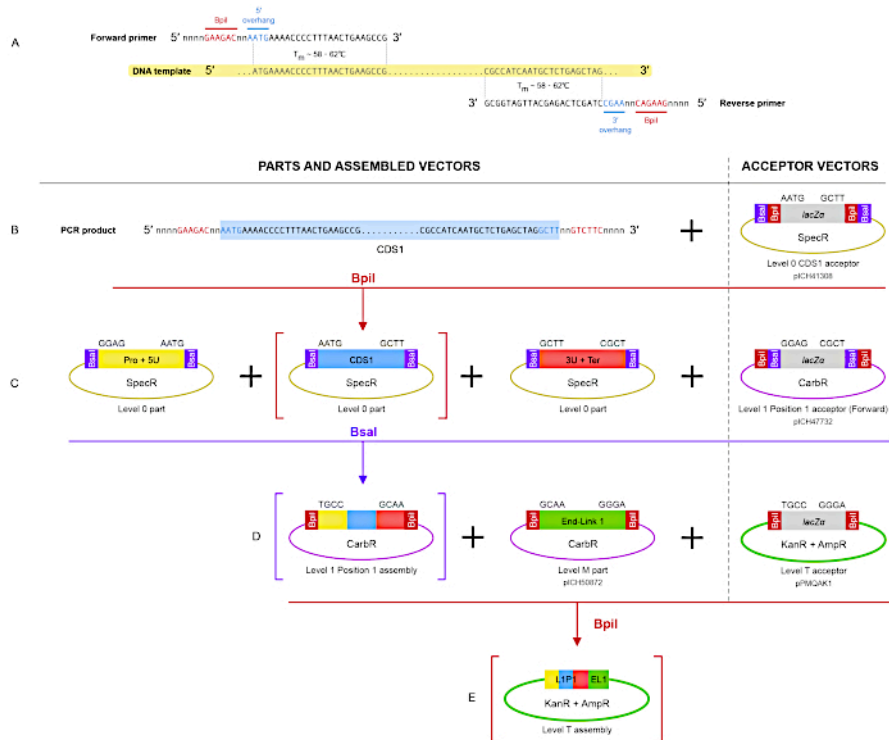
A

BpiI
5' overhang
Forward primer 5' nnnnGAAGACnnAATGAAAACCCCTTTAACTGAAGCCG 3'
$T_m$ ~ 58 - 62°C
DNA template 5' ...ATGAAAACCCCTTTAACTGAAGCCG.................CGCCATCAATGCTCTGAGCTAG.... 3'
$T_m$ ~ 58 - 62°C
3' GCGGTAGTTACGAGACTCGATCCGAAnnCAGAAGnnnn 5' Reverse primer
3' overhang
BpiI

PARTS AND ASSEMBLED VECTORS

ACCEPTOR VECTORS

B

PCR product 5' nnnnGAAGACnnAATGAAAACCCCTTTAACTGAAGCCG...........CGCCATCAATGCTCTGAGCTAGGCTTnnGTCTTCnnnn 3'
CDS1

AATG GCTT
BsaI BpiI lacZα BpiI BsaI
SpecR
Level 0 CDS1 acceptor
pICH41308

BpiI

C

GGAG AATG
BsaI Pro + 5U BsaI
SpecR
Level 0 part

AATG GCTT
BsaI CDS1 BsaI
SpecR
Level 0 part

GCTT CGCT
BsaI 3U + Ter BsaI
SpecR
Level 0 part

GGAG CGCT
BpiI BsaI lacZα BsaI BpiI
CarbR
Level 1 Position 1 acceptor (Forward)
pICH47732

BsaI

D

TGCC GCAA
BpiI BpiI
CarbR
Level 1 Position 1 assembly

GCAA GGGA
BpiI End-Link 1 BpiI
CarbR
Level M part
pICH50872

TGCC GGGA
BpiI lacZα BpiI
KanR + AmpR
Level T acceptor
pPMQAK1

BpiI

E

L1P1 EL1
KanR + AmpR
Level T assembly